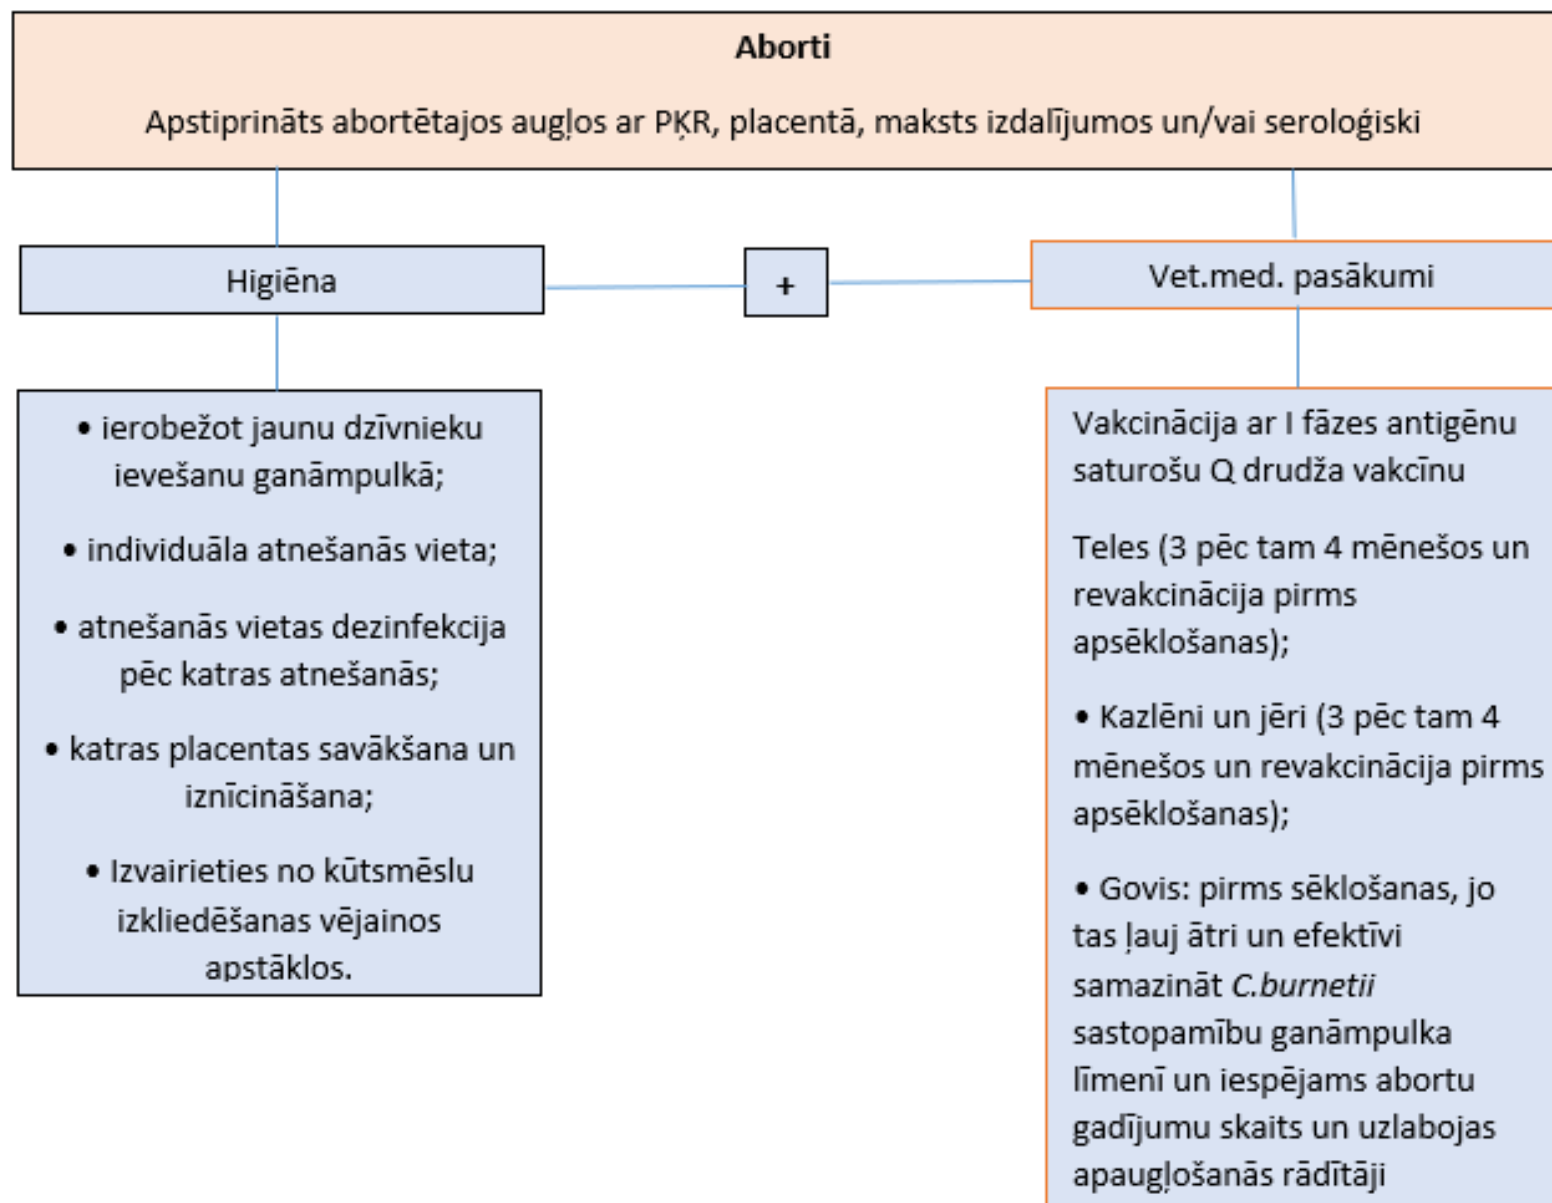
Aborti

Apstiprināts abortētajos augļos ar PĶR, placentā, maksts izdalījumos un/vai seroloģiski

Higiēna

+

Vet.med. pasākumi

• ierobežot jaunu dzīvnieku ievešanu ganāmpulkā;

• individuāla atnešanās vieta;

• atnešanās vietas dezinfekcija pēc katras atnešanās;

• katras placentas savākšana un iznīcināšana;

• Izvairieties no kūtsmēslu izkliedēšanas vējainos apstākļos.

Vakcinācija ar I fāzes antigēnu saturošu Q drudža vakcīnu

Teles (3 pēc tam 4 mēnešos un revakcinācija pirms apsēklošanas);

• Kazlēni un jēri (3 pēc tam 4 mēnešos un revakcinācija pirms apsēklošanas);

• Govis: pirms sēklošanas, jo tas ļauj ātri un efektīvi samazināt C.burnetii sastopamību ganāmpulka līmenī un iespējams abortu gadījumu skaits un uzlabojas apaugļošanās rādītāji